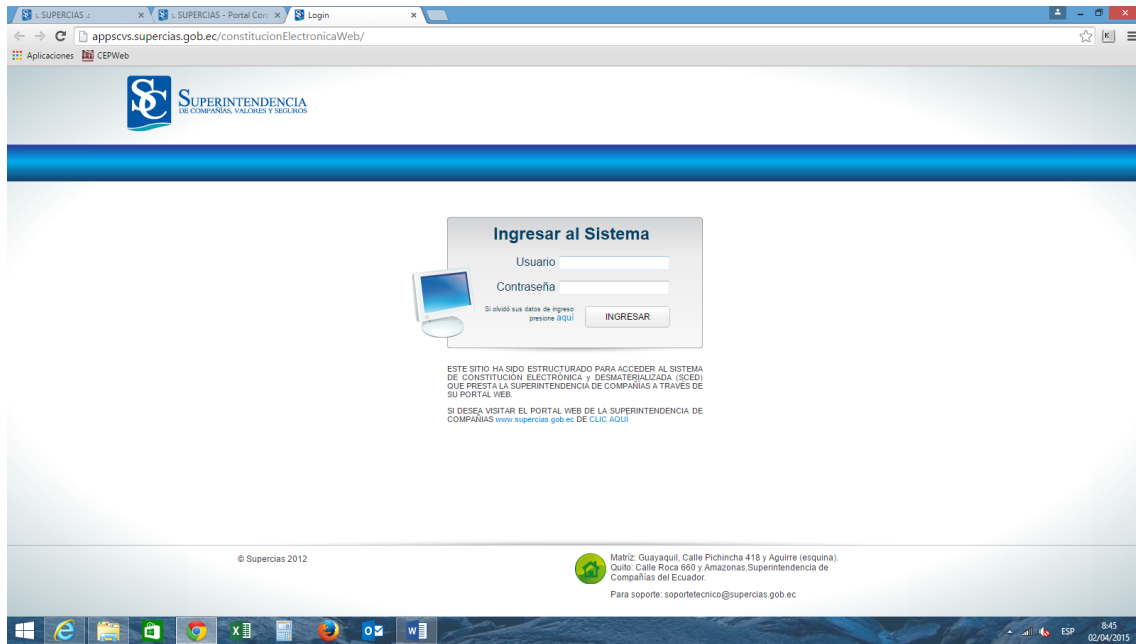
:: SUPERCIAS :: ×
:: SUPERCIAS - Portal Corp ×
Login ×

appscvs.supercias.gob.ec/constitucionElectronicaWeb/

Aplicaciones CEPWeb

SC SUPERINTENDENCIA DE COMPAÑÍAS, VALORES Y SEGUROS

Ingresar al Sistema

Usuario

Contraseña

Si olvidó sus datos de ingreso presione aquí

INGRESAR

ESTE SITIO HA SIDO ESTRUCTURADO PARA ACCEDER AL SISTEMA DE CONSTITUCIÓN ELECTRÓNICA y DESMATERIALIZADA (SCED) QUE PRESTA LA SUPERINTENDENCIA DE COMPAÑÍAS A TRAVÉS DE SU PORTAL WEB.

SI DESEA VISITAR EL PORTAL WEB DE LA SUPERINTENDENCIA DE COMPAÑÍAS www.supercias.gob.ec DE CLIC AQUÍ

© Supercias 2012

Matriz: Guayaquil, Calle Pichincha 418 y Aguirre (esquina).
Quito: Calle Roca 660 y Amazonas.Superintendencia de Compañías del Ecuador.

Para soporte: soportetecnico@supercias.gob.ec

ESP 8:45 02/04/2015